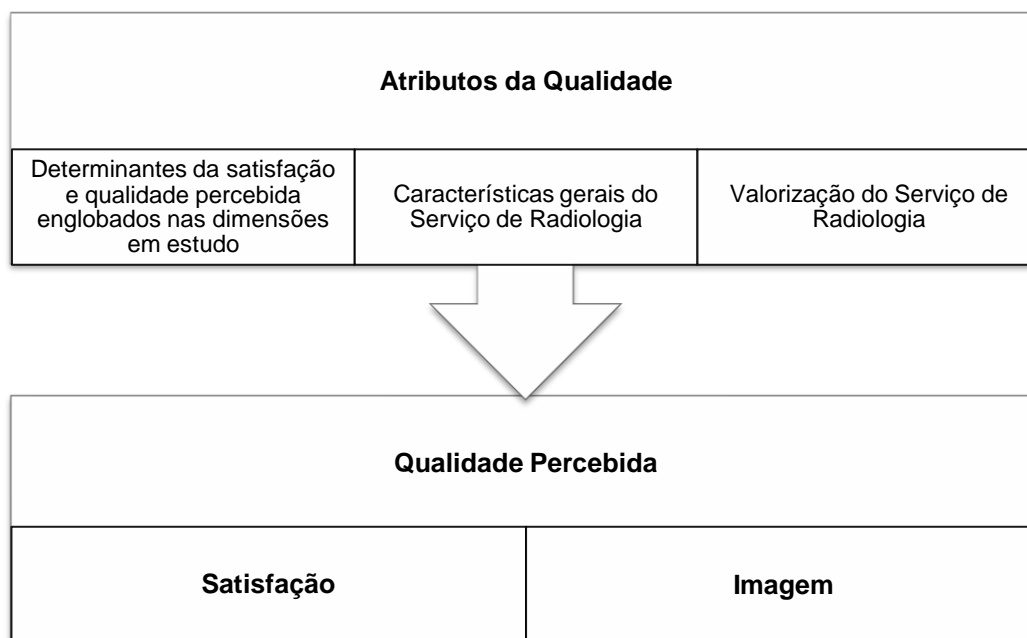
Atributos da Qualidade

Determinantes da satisfação e qualidade percebida englobados nas dimensões em estudo

Características gerais do Serviço de Radiologia

Valorização do Serviço de Radiologia

Qualidade Percebida

Satisfação

Imagem